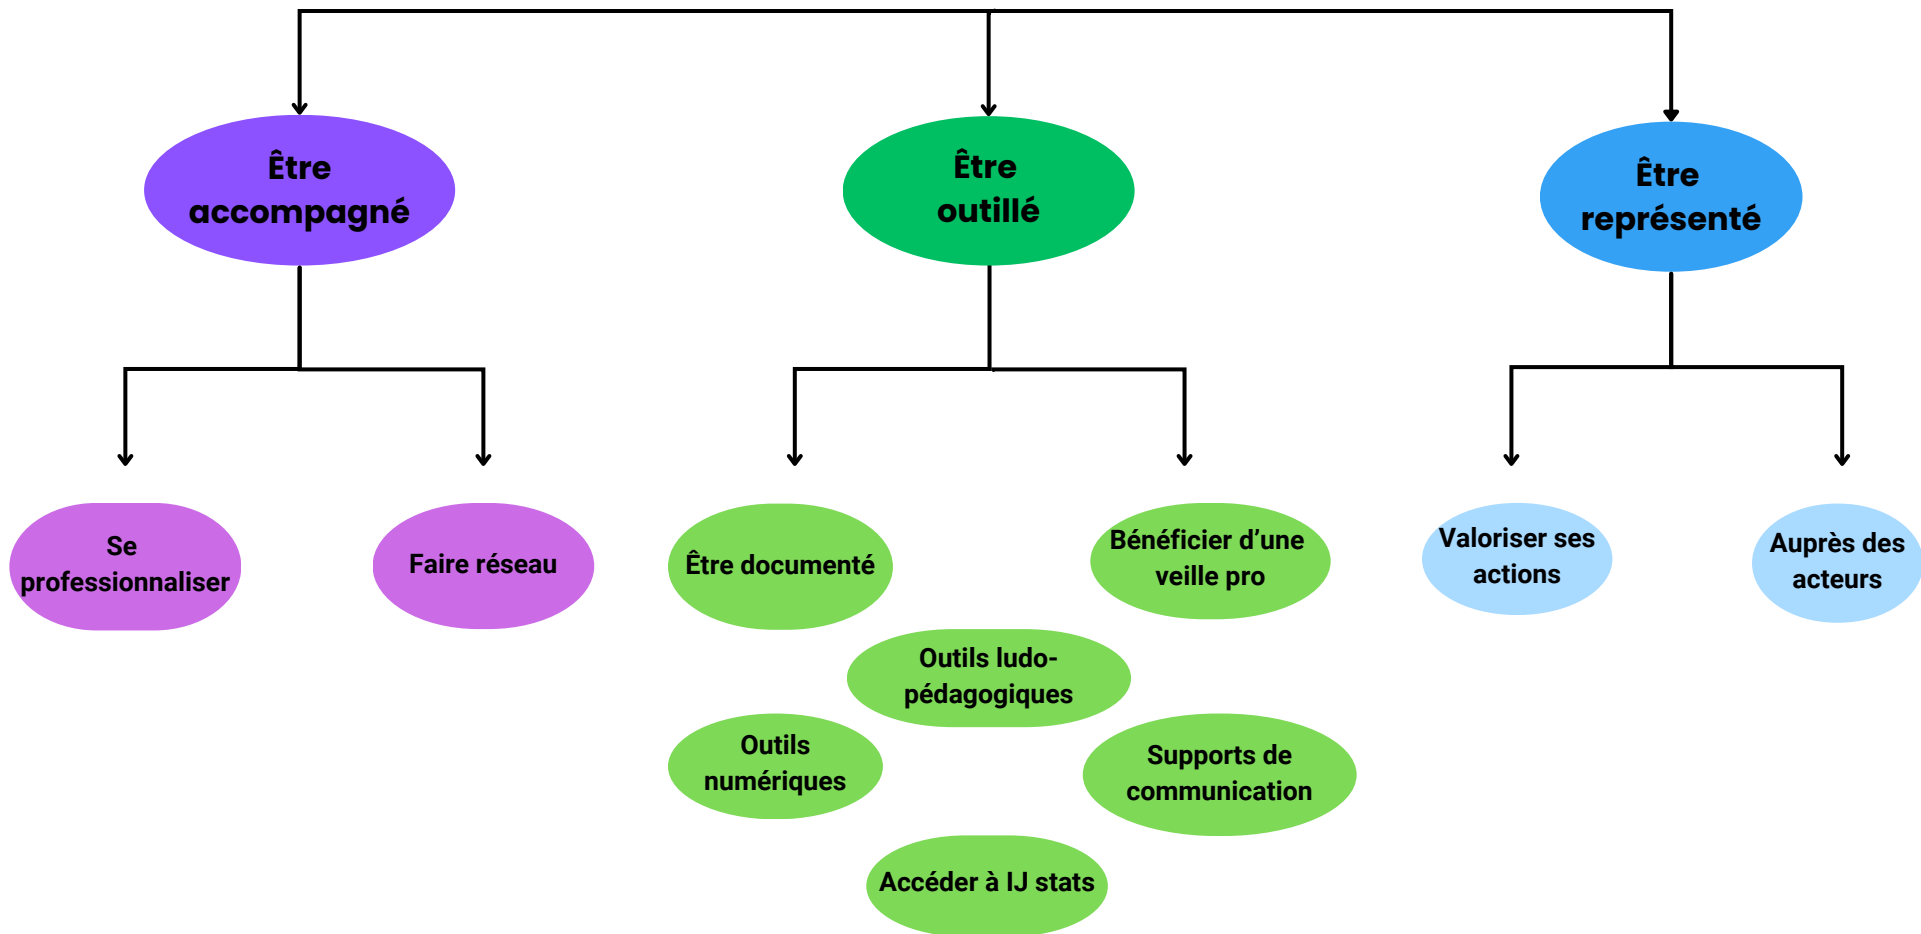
Être accompagné

Être outillé

Être représenté

Se professionnaliser

Faire réseau

Être documenté

Bénéficier d’une veille pro

Valoriser ses actions

Auprès des acteurs

Outils ludo-pédagogiques

Outils numériques

Supports de communication

Accéder à IJ stats